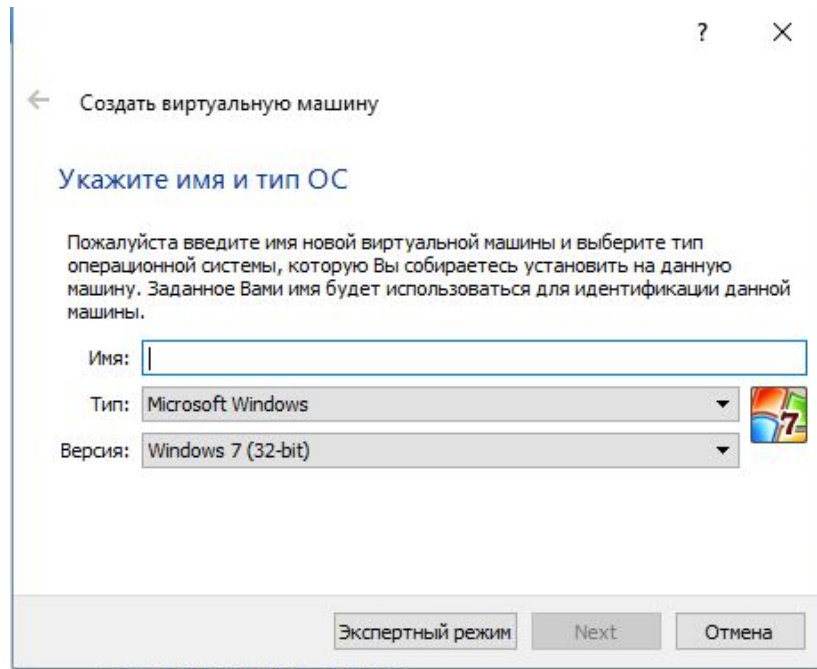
?
×

Создать виртуальную машину

Укажите имя и тип ОС

Пожалуйста введите имя новой виртуальной машины и выберите тип операционной системы, которую Вы собираетесь установить на данную машину. Заданное Вами имя будет использоваться для идентификации данной машины.

Имя:

Тип: Microsoft Windows

Версия: Windows 7 (32-bit)

7

Экспертный режим Next Отмена